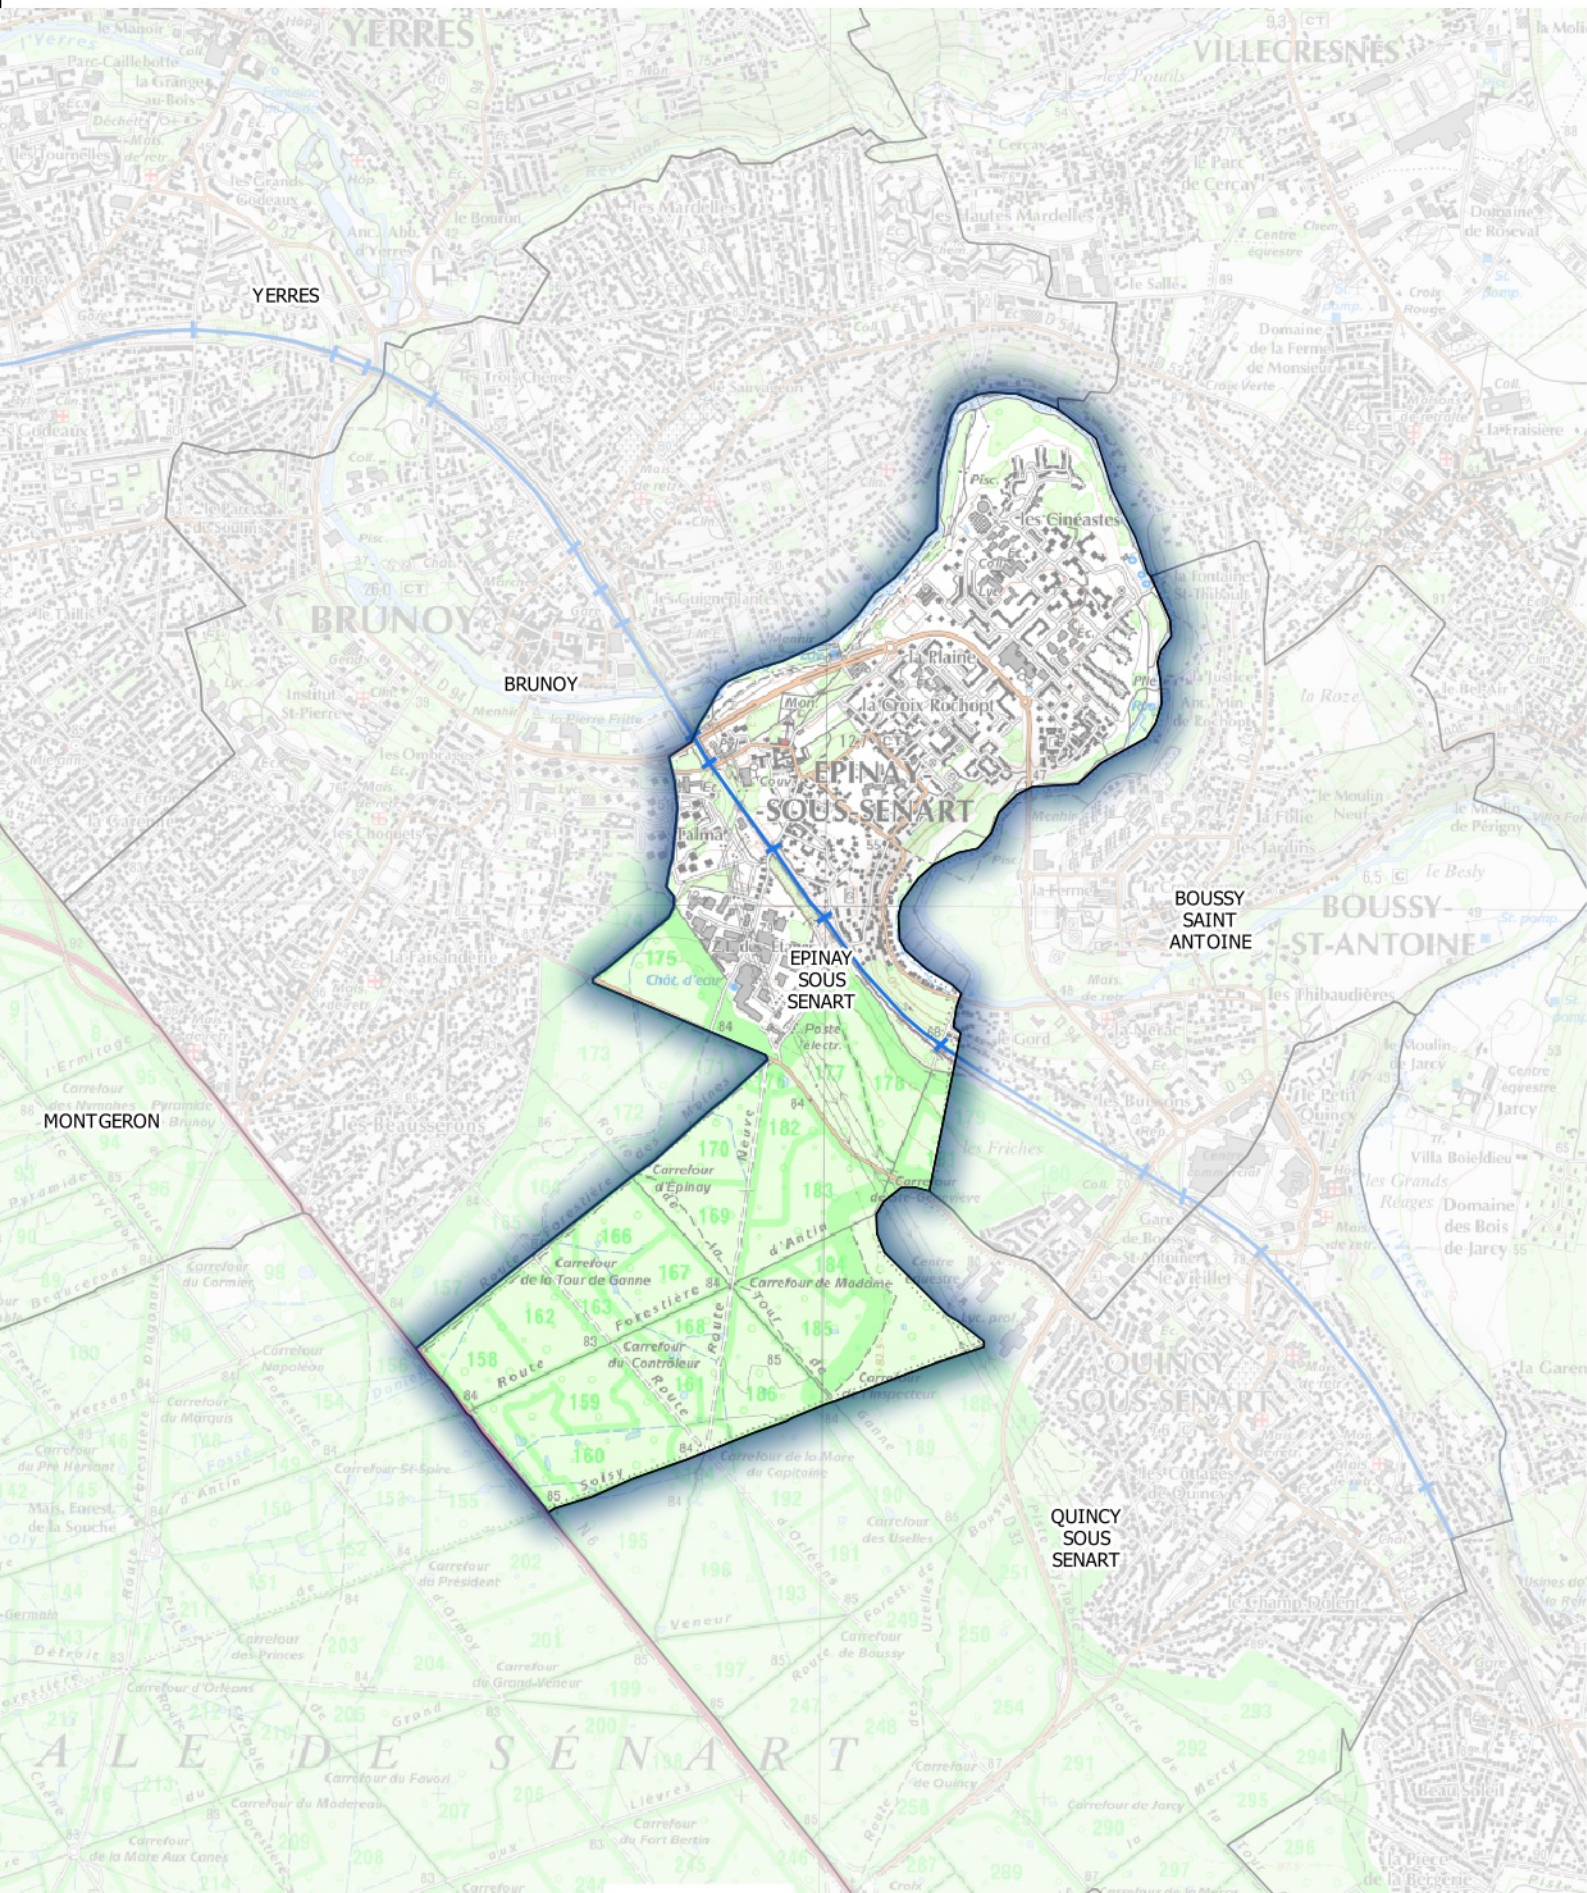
YERRES
VILLECRESNES
YERRES
BRUNOY
BRUNOY
EPINAY SOUS SENART
EPINAY SOUS SENART
les Cinéastes
la Plaine
la Croix Rochopt
BOUSSY SAINT ANTOINE
BOUSSY-ST-ANTOINE
MONTGERON
QUINCY SOUS SENART
QUINCY SOUS SENART
Carrefour d'Epinay
Carrefour de la Tour de Ganne
Carrefour de Madame
Carrefour du Contrôleur
Carrefour de la Mare du Capitaine
Route Forestière
ALE DE SÉNART